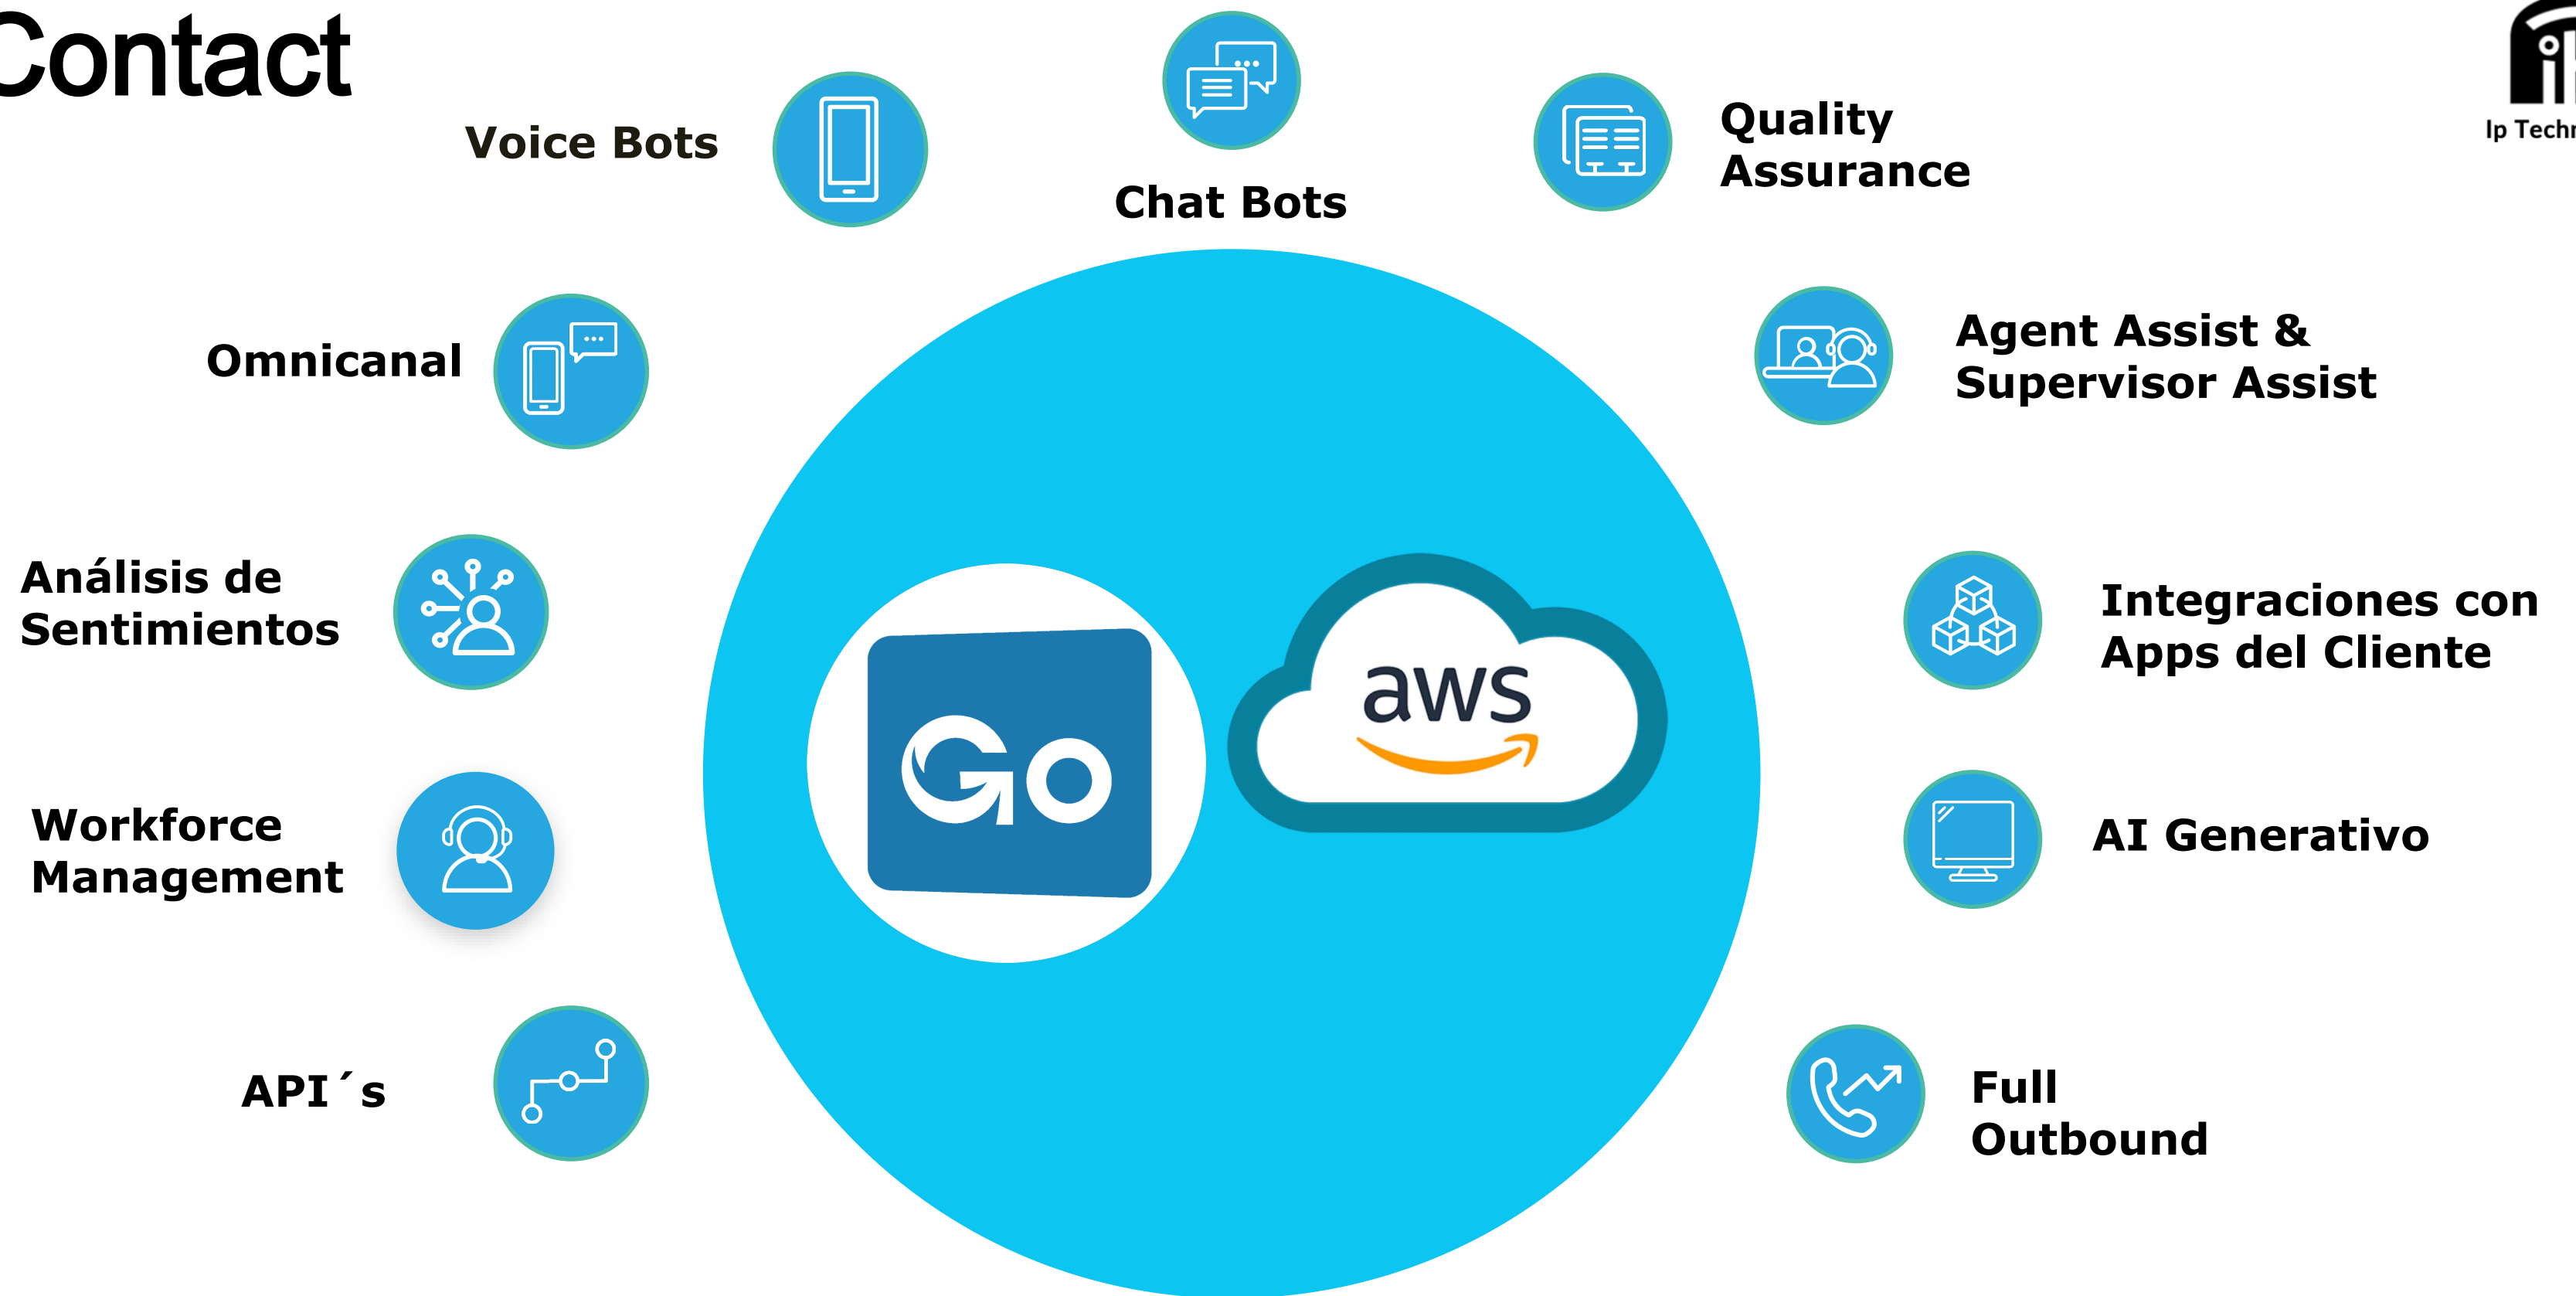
Contact

Ip Techn

Voice Bots

Chat Bots

Quality Assurance

Omnicanal

Agent Assist & Supervisor Assist

Análisis de Sentimientos

Go

aws

Integraciones con Apps del Cliente

Workforce Management

AI Generativo

API´s

Full Outbound